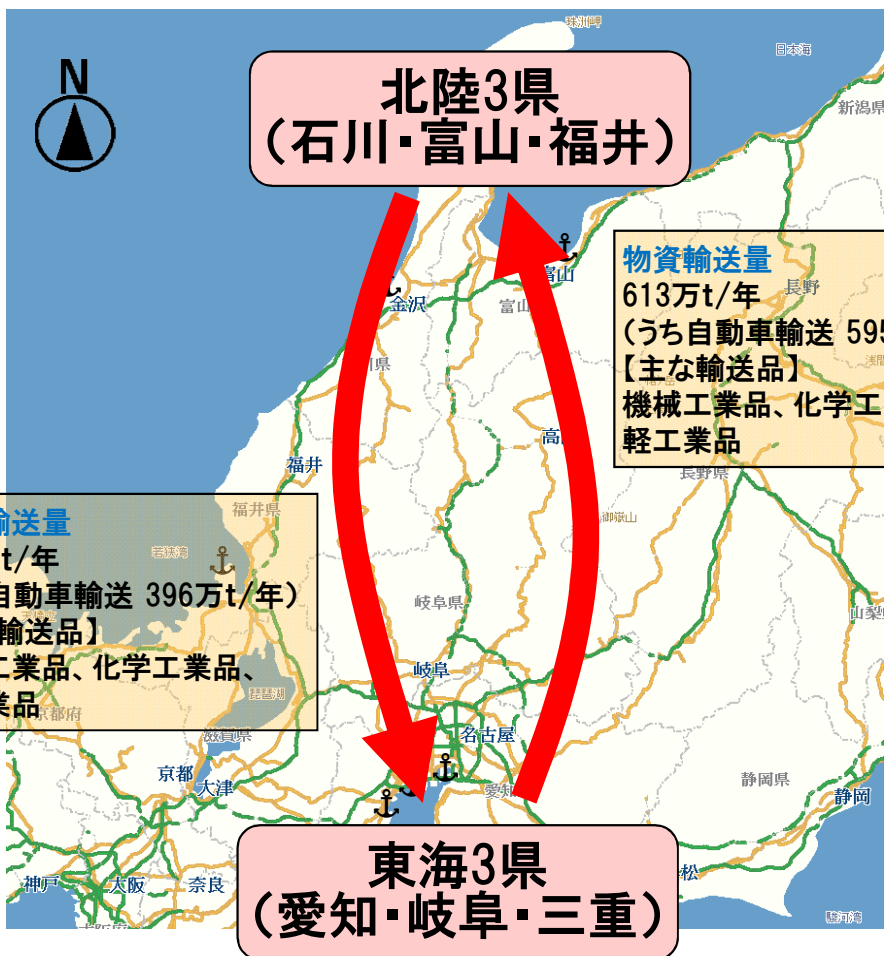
N

北陸3県
(石川･富山･福井)

珠洲岬
日本海
新潟県

物資輸送量
613万t/年
(うち自動車輸送 595
【主な輸送品】
機械工業品、化学工
軽工業品

金沢
富山
長野
川県
高
福井
長野県
御嶽山
福井県
若狭湾
山梨
岐阜県

輸送量
t/年
自動車輸送 396万t/年)
輸送品】
工業品、化学工業品、
業品

京都府
琵琶湖
岐阜
名古屋
滋賀県
京都
大津
愛知
静岡県
静岡
松
神戸
大阪
奈良
駿河湾

東海3県
(愛知･岐阜･三重)